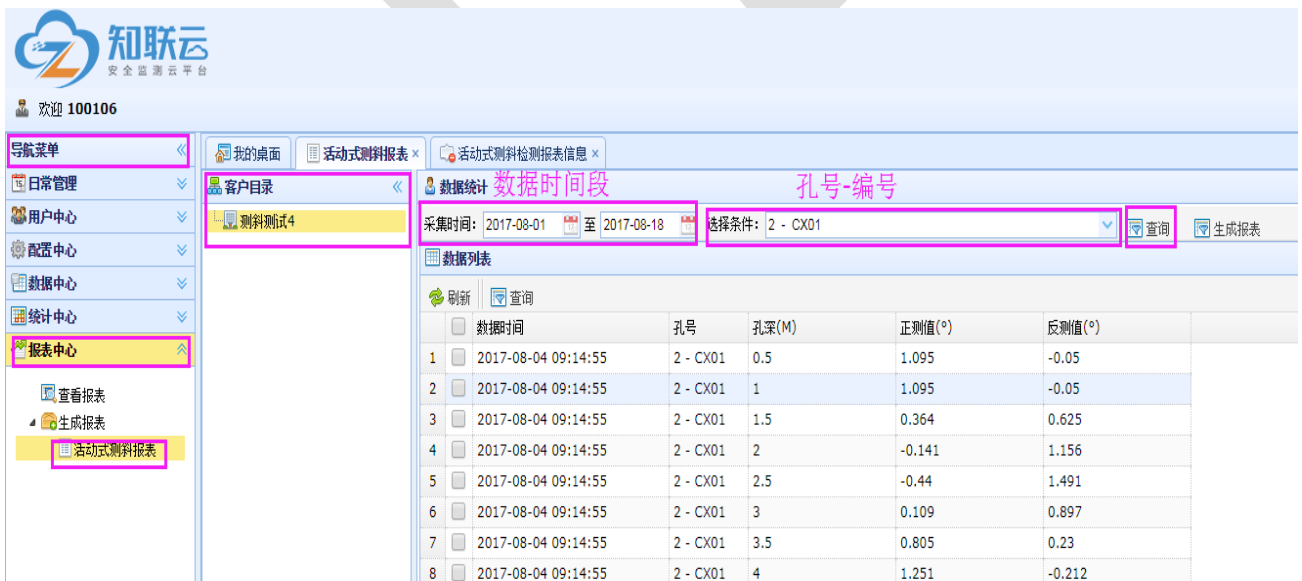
知联云
安全监测云平台

欢迎 100106

导航菜单
日常管理
用户中心
配置中心
数据中心
统计中心
报表中心

查看报表
生成报表
活动式测斜报表

我的桌面 | 活动式测斜报表 × | 活动式测斜检测报表信息 ×

客户目录
测斜测试4

数据统计 数据时间段 孔号-编号

采集时间: 2017-08-01 至 2017-08-18 选择条件: 2 - CX01 查询 生成报表

数据列表

刷新 查询

| | | 数据时间 | 孔号 | 孔深(M) | 正测值(°) | 反测值(°) |
|---|---|---|---|---|---|---|
| 1 | | 2017-08-04 09:14:55 | 2 - CX01 | 0.5 | 1.095 | -0.05 |
| 2 | | 2017-08-04 09:14:55 | 2 - CX01 | 1 | 1.095 | -0.05 |
| 3 | | 2017-08-04 09:14:55 | 2 - CX01 | 1.5 | 0.364 | 0.625 |
| 4 | | 2017-08-04 09:14:55 | 2 - CX01 | 2 | -0.141 | 1.156 |
| 5 | | 2017-08-04 09:14:55 | 2 - CX01 | 2.5 | -0.44 | 1.491 |
| 6 | | 2017-08-04 09:14:55 | 2 - CX01 | 3 | 0.109 | 0.897 |
| 7 | | 2017-08-04 09:14:55 | 2 - CX01 | 3.5 | 0.805 | 0.23 |
| 8 | | 2017-08-04 09:14:55 | 2 - CX01 | 4 | 1.251 | -0.212 |